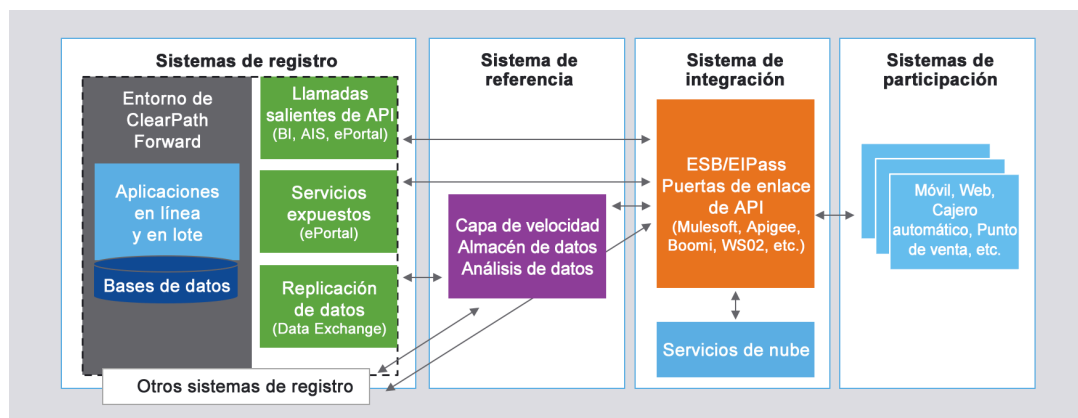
Sistemas de registro

Entorno de ClearPath Forward

Aplicaciones en línea y en lote

Bases de datos

Llamadas salientes de API (BI, AIS, ePortal)

Servicios expuestos (ePortal)

Replicación de datos (Data Exchange)

Otros sistemas de registro

Sistema de referencia

Capa de velocidad Almacén de datos Análisis de datos

Sistema de integración

ESB/EIPass Puertas de enlace de API (Mulesoft, Apigee, Boomi, WS02, etc.)

Servicios de nube

Sistemas de participación

Móvil, Web, Cajero automático, Punto de venta, etc.